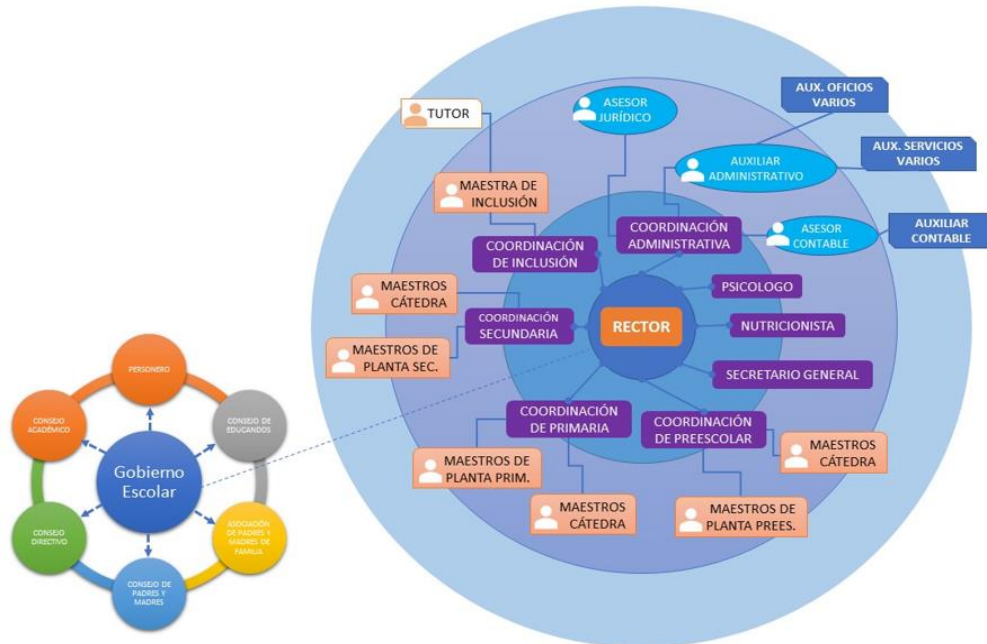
TUTOR

ASESOR JURÍDICO

AUX. OFICIOS VARIOS

AUX. SERVICIOS VARIOS

AUXILIAR ADMINISTRATIVO

MAESTRA DE INCLUSIÓN

COORDINACIÓN ADMINISTRATIVA

ASESOR CONTABLE

AUXILIAR CONTABLE

COORDINACIÓN DE INCLUSIÓN

PSICOLOGO

MAESTROS CÁTEDRA

COORDINACIÓN SECUNDARIA

RECTOR

NUTRICIONISTA

MAESTROS DE PLANTA SEC.

SECRETARIO GENERAL

COORDINACIÓN DE PRIMARIA

COORDINACIÓN DE PREESCOLAR

MAESTROS CÁTEDRA

MAESTROS DE PLANTA PRIM.

MAESTROS CÁTEDRA

MAESTROS DE PLANTA PREES.

PERSONERO

CONSEJO ACADÉMICO

CONSEJO DE EDUCANDOS

Gobierno Escolar

CONSEJO DIRECTIVO

ASOCIACIÓN DE PADRES Y MADRES DE FAMILIA

CONSEJO DE PADRES Y MADRES